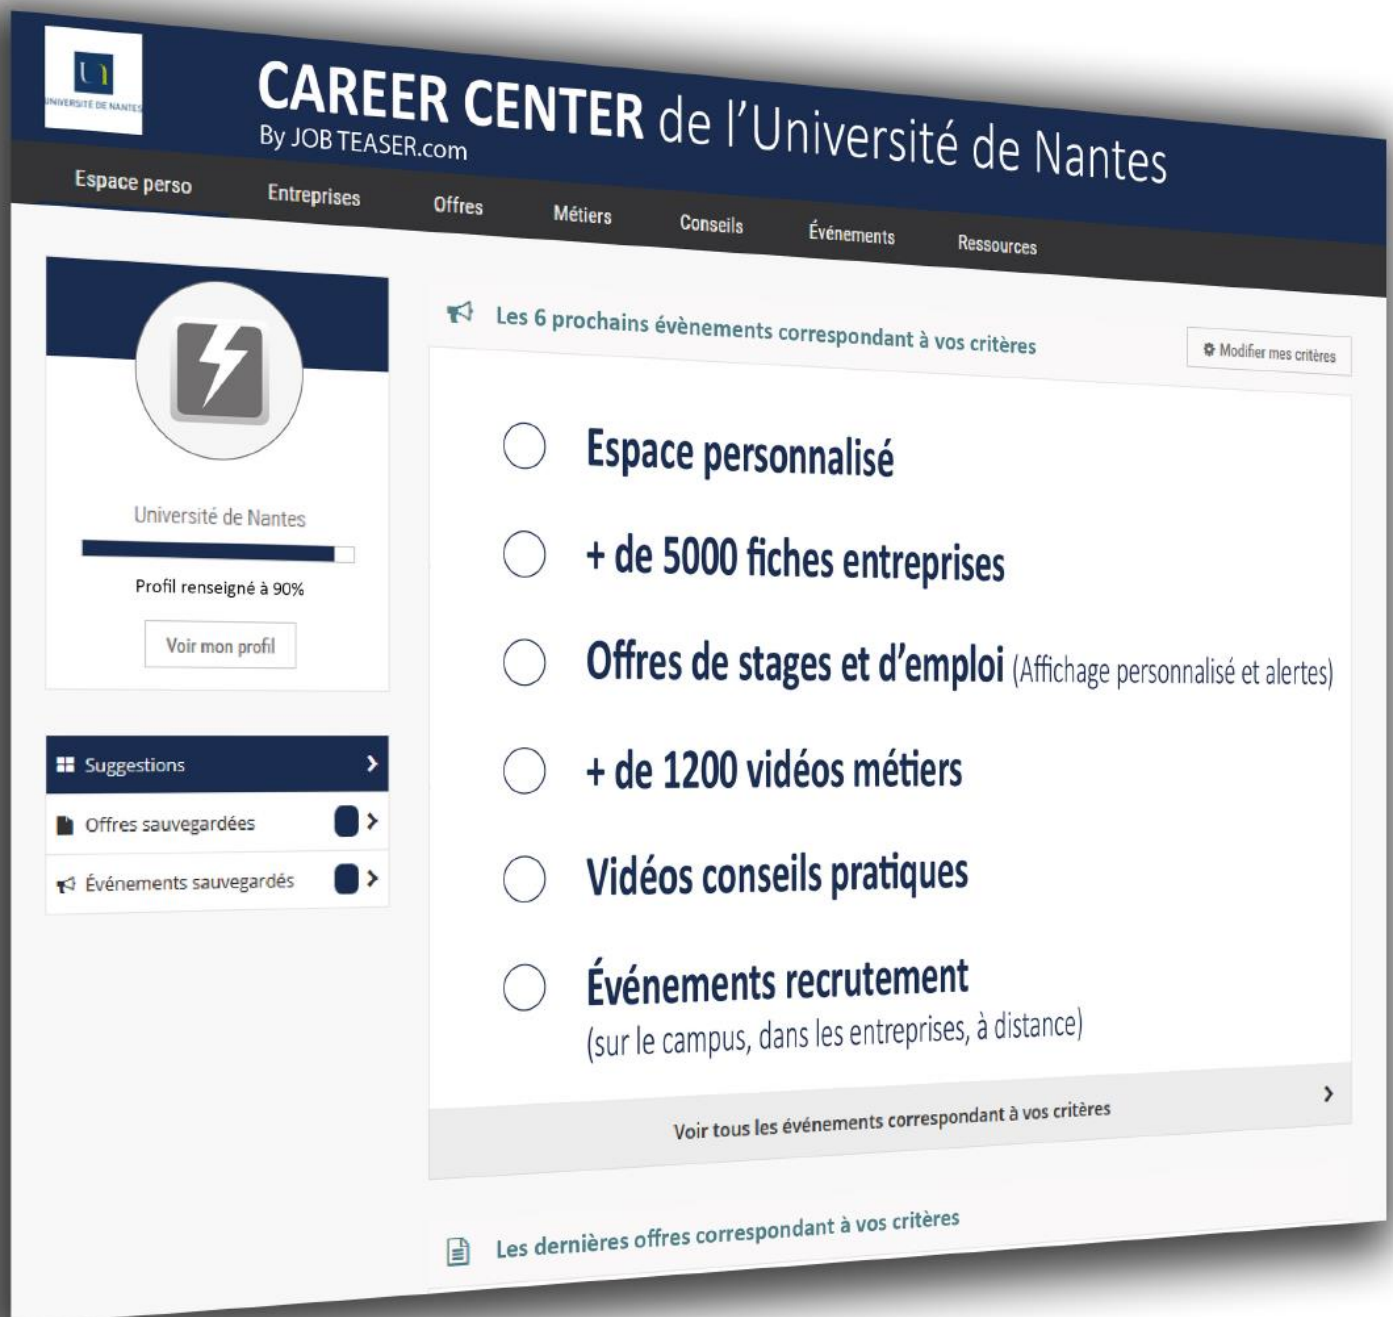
UNIVERSITÉ DE NANTES

CAREER CENTER de l'Université de Nantes
By JOB TEASER.com

Espace perso
Entreprises
Offres
Métiers
Conseils
Événements
Ressources

Université de Nantes

Profil renseigné à 90%

Voir mon profil

Suggestions
Offres sauvegardées
Événements sauvegardés

Les 6 prochains évènements correspondant à vos critères

Modifier mes critères

Espace personnalisé

+ de 5000 fiches entreprises

Offres de stages et d'emploi (Affichage personnalisé et alertes)

+ de 1200 vidéos métiers

Vidéos conseils pratiques

Événements recrutement
(sur le campus, dans les entreprises, à distance)

Voir tous les événements correspondant à vos critères

Les dernières offres correspondant à vos critères